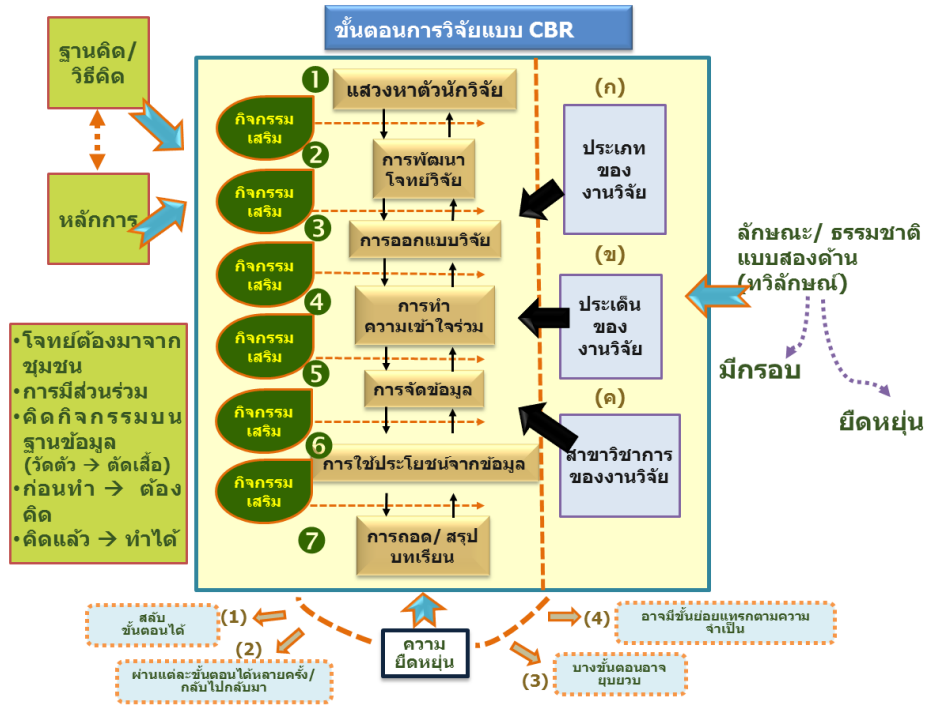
ขั้นตอนการวิจัยแบบ CBR

ฐานคิด/ วิธีคิด

หลักการ

•โจทย์ต้องมาจากชุมชน
•การมีส่วนร่วม
•คิดกิจกรรมบนฐานข้อมูล (วัดตัว → ตัดเสื้อ)
•ก่อนทำ → ต้องคิด
•คิดแล้ว → ทำได้

1 แสวงหาตัวนักวิจัย

กิจกรรมเสริม

2 การพัฒนาโจทย์วิจัย

กิจกรรมเสริม

3 การออกแบบวิจัย

กิจกรรมเสริม

4 การทำความเข้าใจร่วม

กิจกรรมเสริม

5 การจัดข้อมูล

กิจกรรมเสริม

6 การใช้ประโยชน์จากข้อมูล

กิจกรรมเสริม

7 การถอด/ สรุปบทเรียน

(ก) ประเภทของงานวิจัย

(ข) ประเด็นของงานวิจัย

(ค) สาขาวิชาการของงานวิจัย

ลักษณะ/ ธรรมชาติแบบสองด้าน (ทวิลักษณ์)

มีกรอบ

ยืดหยุ่น

ความยืดหยุ่น

(1) สลับขั้นตอนได้

(2) ผ่านแต่ละขั้นตอนได้หลายครั้ง/ กลับไปกลับมา

(3) บางขั้นตอนอาจยุบยวบ

(4) อาจมีขั้นย่อยแทรกตามความจำเป็น